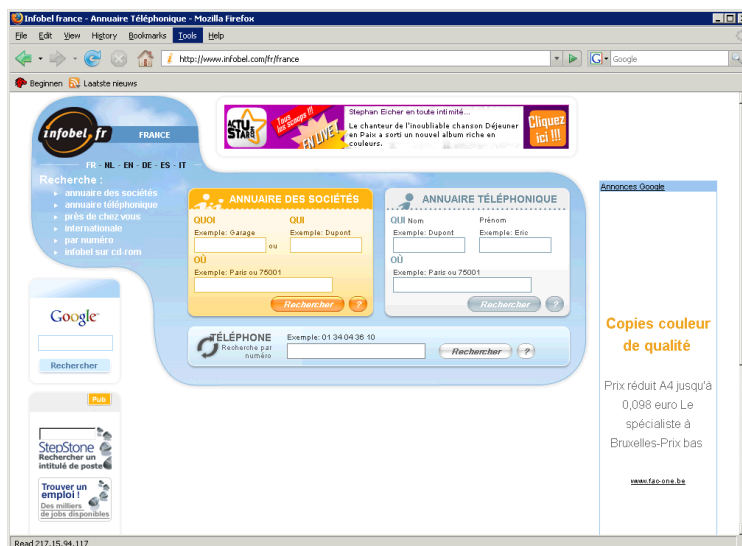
Infobel france - Annuaire Téléphonique - Mozilla Firefox

File Edit View History Bookmarks Tools Help

http://www.infobel.com/fr/france

Google

Beginnen Laatste nieuws

infobel.fr FRANCE

FR - NL - EN - DE - ES - IT

Recherche :
annuaire des sociétés
annuaire téléphonique
près de chez vous
internationale
par numéro
infobel sur cd-rom

ACTU STAR Tous les scoops !!! EN LIVE

Stephan Eicher en toute intimité...

Le chanteur de l'inoubliable chanson Déjeuner en Paix a sorti un nouvel album riche en couleurs.

Cliquez ici !!!

ANNUAIRE DES SOCIÉTÉS

QUOI
Exemple: Garage
ou
QUI
Exemple: Dupont
OÙ
Exemple: Paris ou 75001
Rechercher ?

ANNUAIRE TÉLÉPHONIQUE

QUI Nom
Exemple: Dupont
Prénom
Exemple: Eric
OÙ
Exemple: Paris ou 75001
Rechercher ?

TÉLÉPHONE Recherche par numéro
Exemple: 01 34 04 36 10
Rechercher ?

Google
Rechercher

Pub

StepStone Rechercher un intitulé de poste

Trouver un emploi ! Des milliers de jobs disponibles

Annonces Google

Copies couleur de qualité

Prix réduit A4 jusqu'à 0,098 euro Le spécialiste à Bruxelles-Prix bas

www.fac-one.be

Read 217.15.94.117